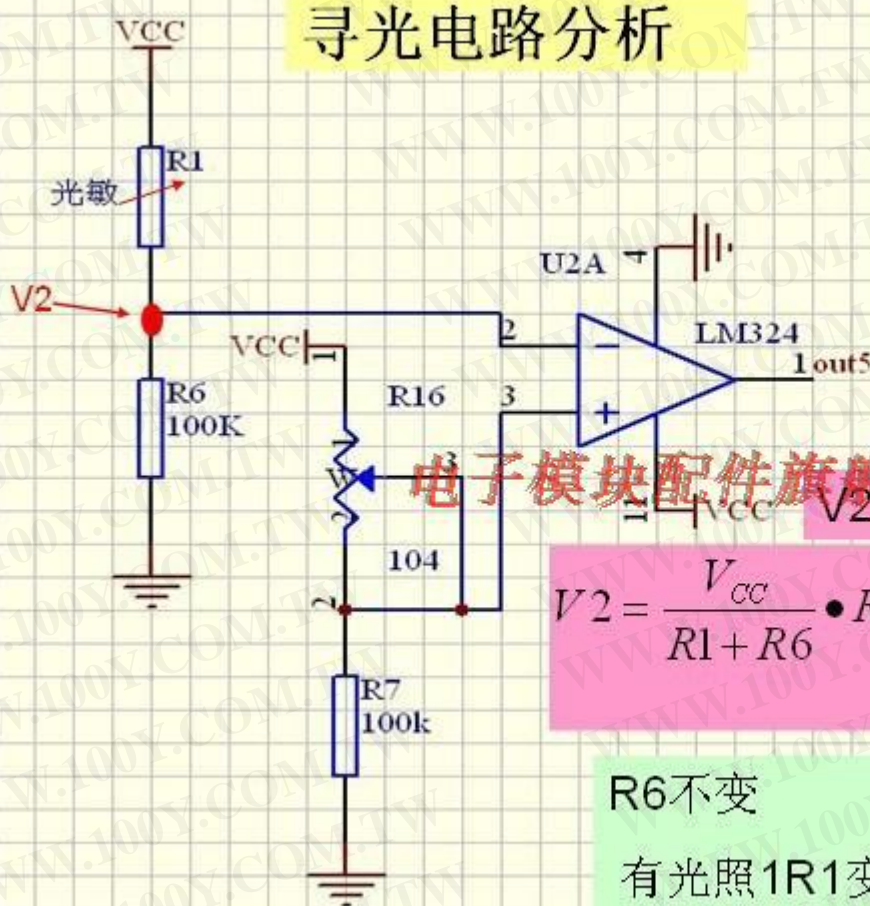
寻光电路分析

VCC

R1

光敏

V2

R6
100K

VCC 1

R16

3

104

2

R7
100k

U2A

4

2

3

LM324

1 out5

11

VCC

电子模块配件旗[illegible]

V2

$V2 = \frac{V_{CC}}{R1 + R6} \bullet R$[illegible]

R6不变

有光照1R1变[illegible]

WWW.100Y.COM.TW